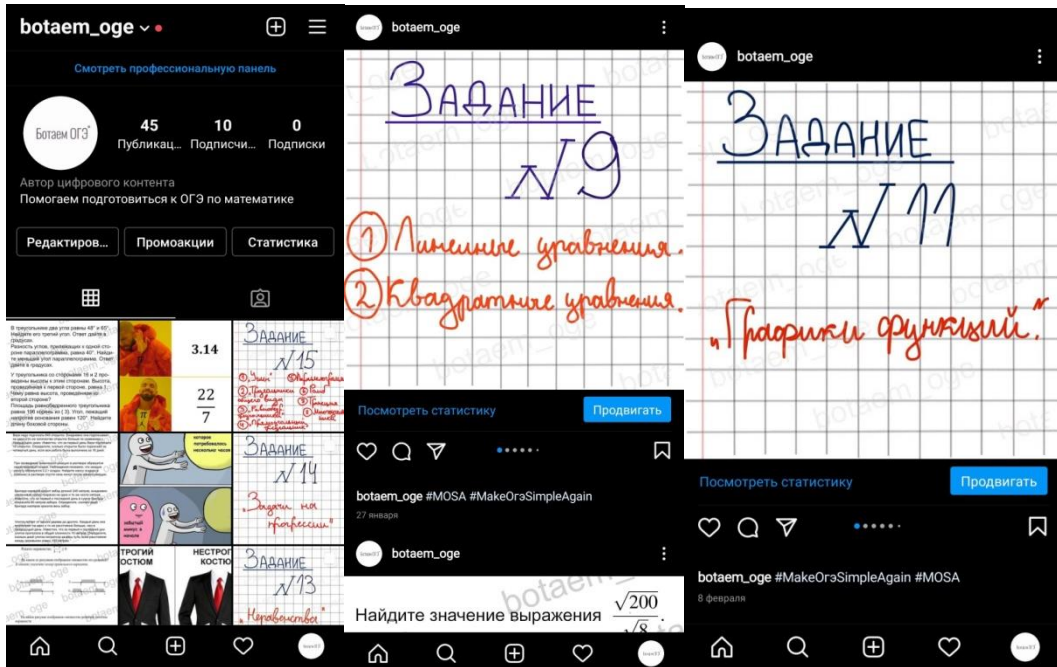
botaem_oge

Смотреть профессиональную панель

Ботаем ОГЭ

45 Публикац...

10 Подписчи...

0 Подписки

Автор цифрового контента

Помогаем подготовиться к ОГЭ по математике

Редактиров...

Промоакции

Статистика

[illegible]

3.14

$\frac{22}{7}$

Задание №15

Задание №14

Задание №13

«Задачи на прогрессии»

«Неравенства»

СТРОГИЙ КОСТЮМ

НЕСТРОГИЙ КОСТЮМ

botaem_oge

Задание №9

① Линейные уравнения.

② Квадратные уравнения.

Посмотреть статистику

Продвигать

botaem_oge #MOSA #MakeОгэSimpleAgain

27 января

botaem_oge

Найдите значение выражения $\frac{\sqrt{200}}{\sqrt{8}}$

botaem_oge

Задание №11

«Графики функций».

Посмотреть статистику

Продвигать

botaem_oge #MakeОгэSimpleAgain #MOSA

8 февраля